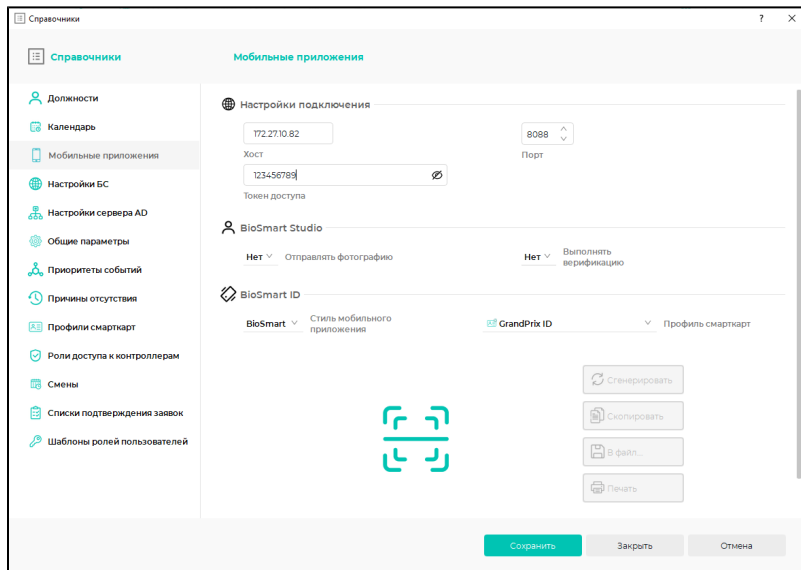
Справочники

? ✕

Справочники

Мобильные приложения

Должности
Календарь
Мобильные приложения
Настройки БС
Настройки сервера AD
Общие параметры
Приоритеты событий
Причины отсутствия
Профили смарткарт
Роли доступа к контроллерам
Смены
Списки подтверждения заявок
Шаблоны ролей пользователей

Настройки подключения

172.27.10.82
Хост

8088
Порт

123456789
Токен доступа

BioSmart Studio

Нет Отправлять фотографию

Нет Выполнять верификацию

BioSmart ID

BioSmart Стиль мобильного приложения

GrandPrix ID Профиль смарткарт

Сгенерировать
Скопировать
В файл...
Печать

Сохранить Закрыть Отмена